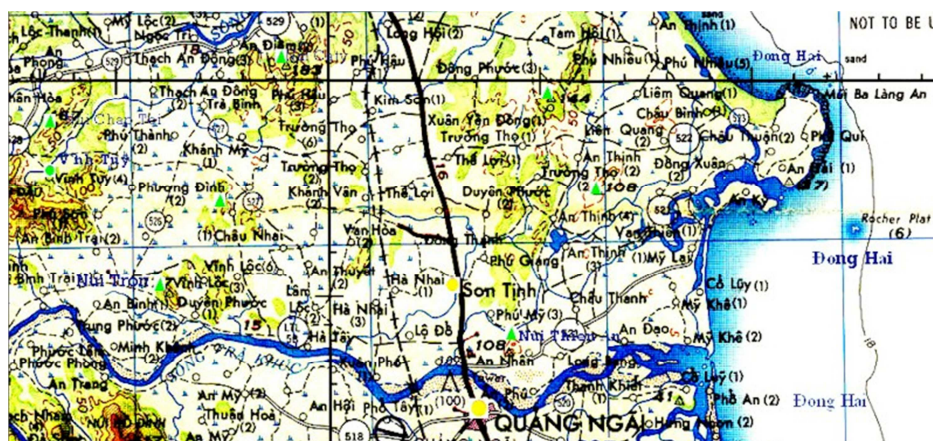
NOT TO BE U

Lộc Thanh(1) Mỹ Lộc(2) 529 (1) Long Hội(2) Tam Hội(1) An Thịnh(1)
Ngọc Trì
A Phong Thạch An Đông(3) An Điềm Phú Hậu Đông Phước(3) Phú Nhiêu(1) Phú Nhiêu(5) Đông Hải sand
183 144 Mũi Ba Làng An
Kân Hòa Thạch An Đông Phổ Hậu Kim Sơn(1) Liêm Quang(1)
Trà Bình Xuân Yên Đông(1) Châu Bình(2)
Phú Thành Trường Thọ Trường Thọ(2) Liêm Quang 522 Châu Thuận(2) Phú Quí
Vĩnh Tuy (2) Khánh Mỹ Thọ Lợi(1) An Thịnh Đông Xuân An Hải (1)
Vĩnh Tuy(4) Phương Đình Trường Thọ Duyên Phước Trường Thọ 108 (1)
(2) Khánh Vân Thọ Lợi (2) An Kỳ
525 527 An Thịnh(4) Rocher Plat
An Bình Trai(2) Châu Nhai Vạn Hòa Đông Thành Vạn Thiên (6)
Bình Trai Núi Tròn Vĩnh Lộc(3) Phú Giang An Thịnh (1) Mỹ Lai Đông Hải
An Bình(1) Vĩnh Lộc An Thuyết Hà Nhai Sơn Tịnh Cổ Lũy (1)
Duyên Phước Lâm Châu Thành Mỹ Khê(1)
Tung Phước(2) 15 Hà Nhai Phú Mỹ(3)
Phước Lâm Minh Khánh Hà Tây Lộ Đồ Núi Thiên An Đạo Mỹ Khê (2)
Phước Phong 108 An Nhơn Long Bàng
An Tang Sông Trà Khúc Phổ Cổ Lũy (1)
An Mỹ Thạnh Khiết Phổ An (2) Đông Hải
Nhân Thuận Hòa An Hội Phổ Tây 100 Phố An
518 QUẢNG NGÃI Nghĩa Nhơn (2)